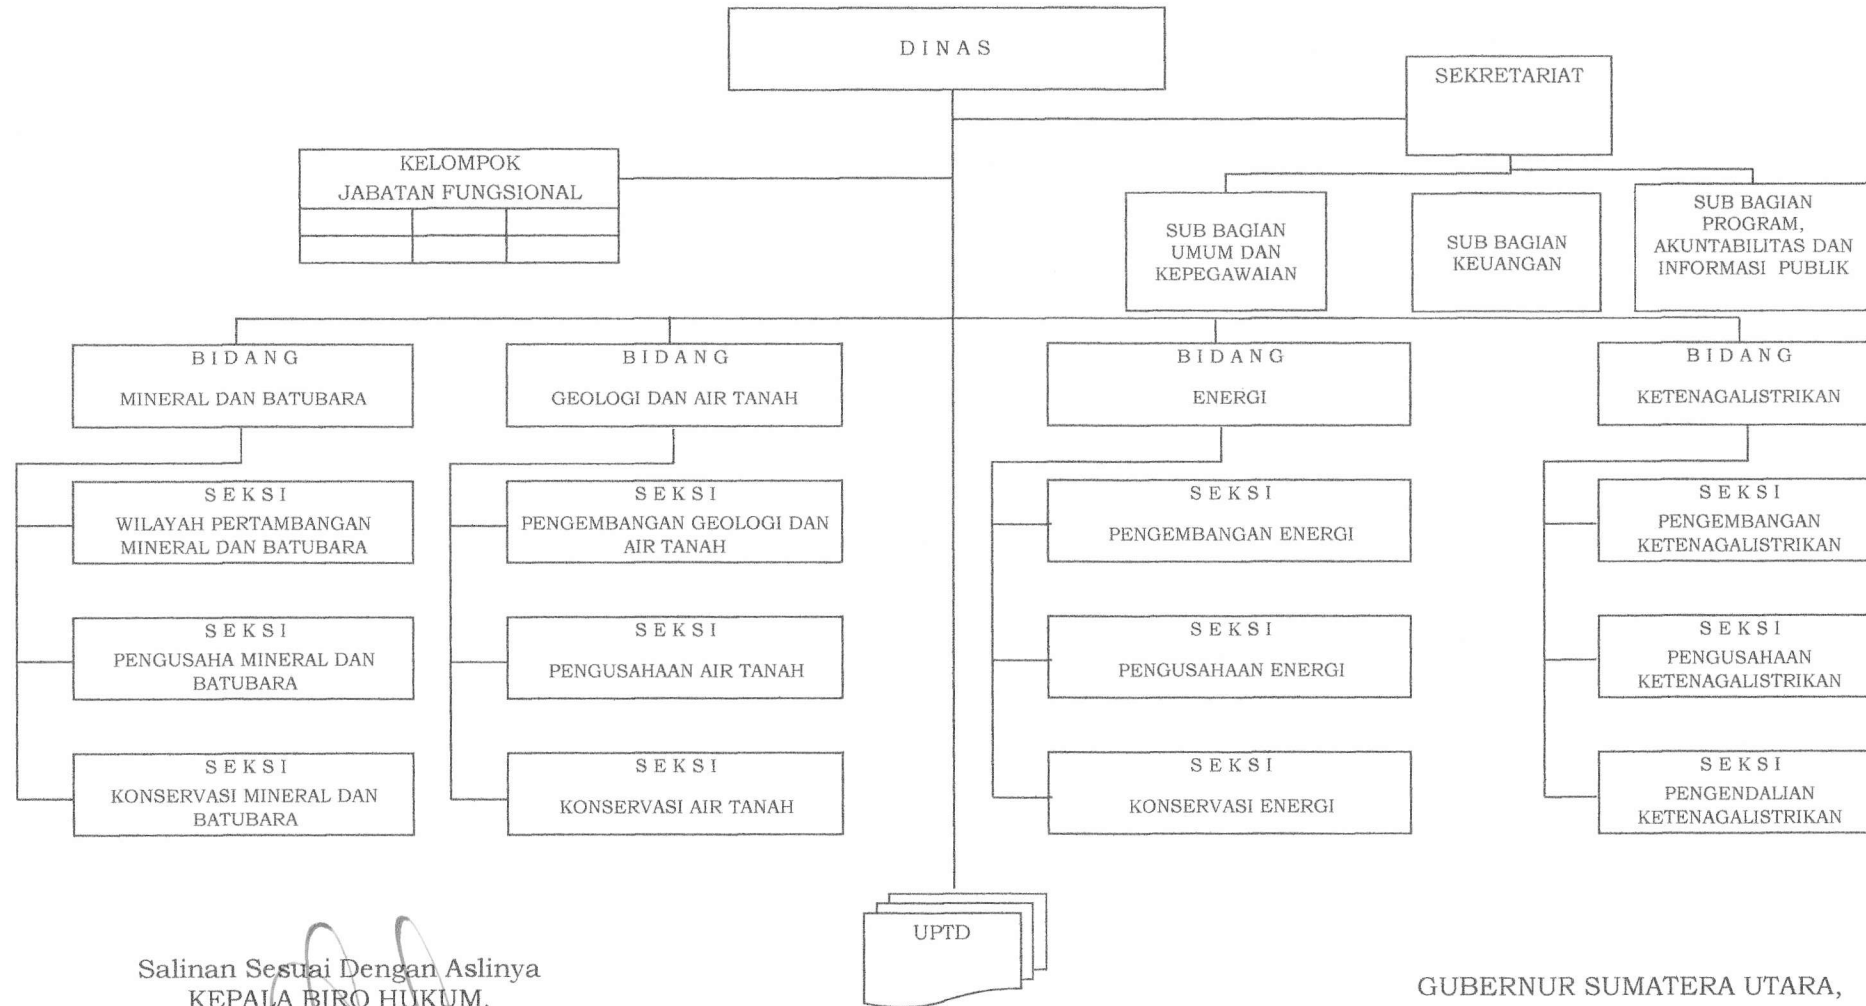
DINAS

SEKRETARIAT

KELOMPOK JABATAN FUNGSIONAL

SUB BAGIAN UMUM DAN KEPEGAWAIAN

SUB BAGIAN KEUANGAN

SUB BAGIAN PROGRAM, AKUNTABILITAS DAN INFORMASI PUBLIK

BIDANG MINERAL DAN BATUBARA

SEKSI WILAYAH PERTAMBANGAN MINERAL DAN BATUBARA

SEKSI PENGUSAHA MINERAL DAN BATUBARA

SEKSI KONSERVASI MINERAL DAN BATUBARA

BIDANG GEOLOGI DAN AIR TANAH

SEKSI PENGEMBANGAN GEOLOGI DAN AIR TANAH

SEKSI PENGUSAHAAN AIR TANAH

SEKSI KONSERVASI AIR TANAH

BIDANG ENERGI

SEKSI PENGEMBANGAN ENERGI

SEKSI PENGUSAHAAN ENERGI

SEKSI KONSERVASI ENERGI

BIDANG KETENAGALISTRIKAN

SEKSI PENGEMBANGAN KETENAGALISTRIKAN

SEKSI PENGUSAHAAN KETENAGALISTRIKAN

SEKSI PENGENDALIAN KETENAGALISTRIKAN

UPTD

Salinan Sesuai Dengan Aslinya
KEPALA BIRO HUKUM,

GUBERNUR SUMATERA UTARA,